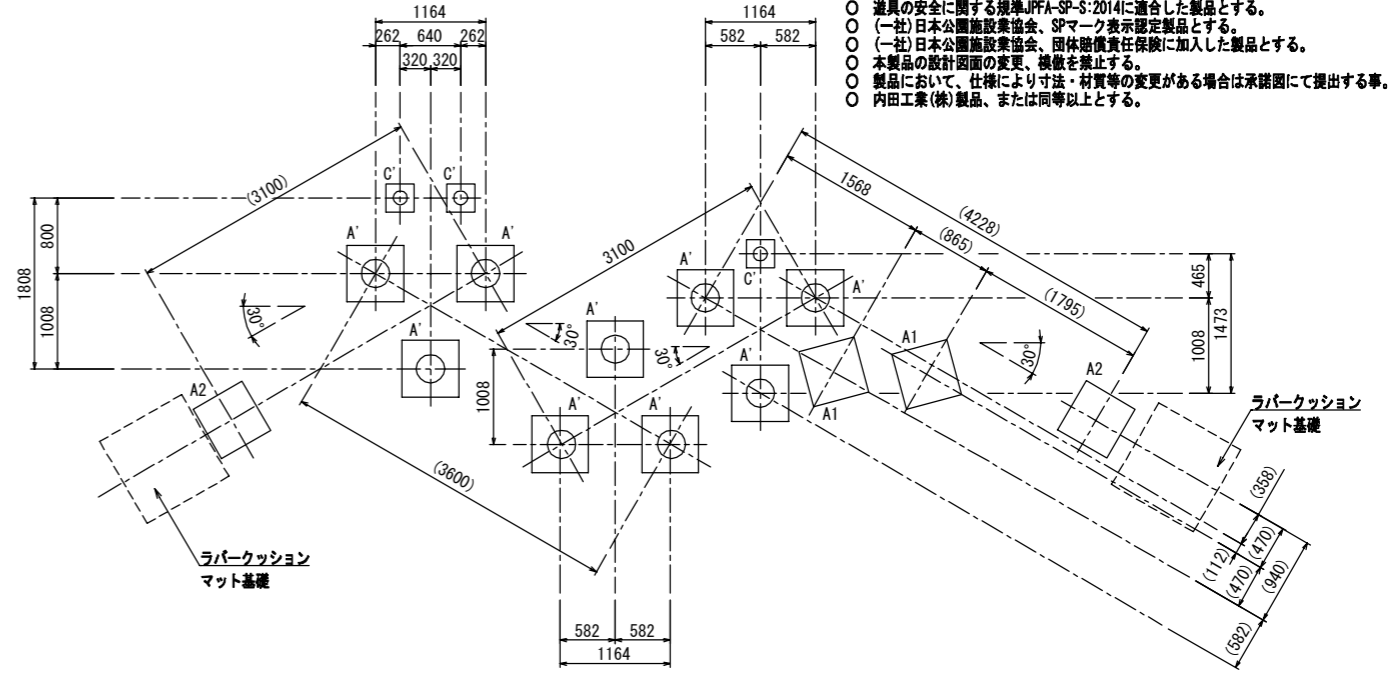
○ 遊具の安全に関する規準JPFA-SP-S:2014に適合した製品とする。
○ (一社)日本公園施設業協会、SPマーク表示認定製品とする。
○ (一社)日本公園施設業協会、団体賠償責任保険に加入した製品とする。
○ 本製品の設計図面の変更、模倣を禁止する。
○ 製品において、仕様により寸法・材質等の変更がある場合は承諾図にて提出する事。
○ 内田工業(株)製品、または同等以上とする。

1164
262 640 262
320 320
C' C'
(3100)
1808
800
1008
A' A'
30°
A'
A2

1164
582 582
1568
(4228)
(865)
3100
A'
C'
A' A'
(1795)
465
1008
1473
A'
30°
30°
1008
A'
A1
A1
30°
A2
A' A'
(3600)

ラバークッション
マット基礎

ラバークッション
マット基礎

(358)
(112)
(470)
(470)
(940)
(582)

582 582
1164